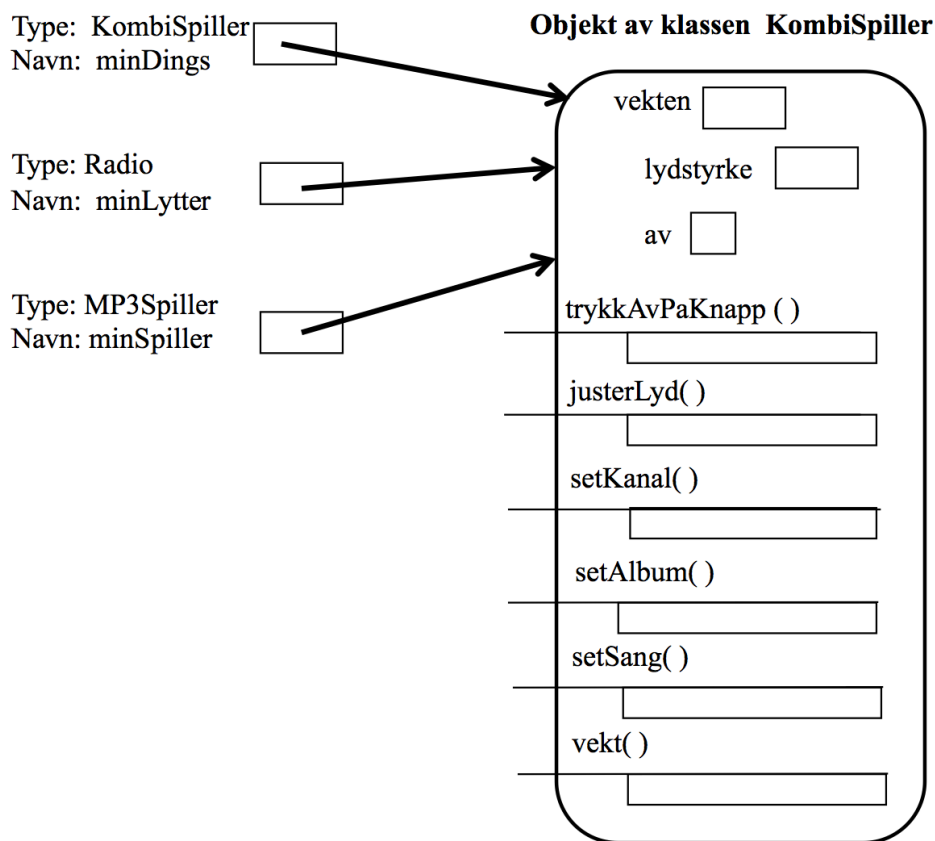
Type: KombiSpiller
Navn: minDings

Type: Radio
Navn: minLytter

Type: MP3Spiller
Navn: minSpiller

Objekt av klassen KombiSpiller

vekten

lydstyrke

av

trykkAvPaKnapp ( )

justerLyd( )

setKanal( )

setAlbum( )

setSang( )

vekt( )